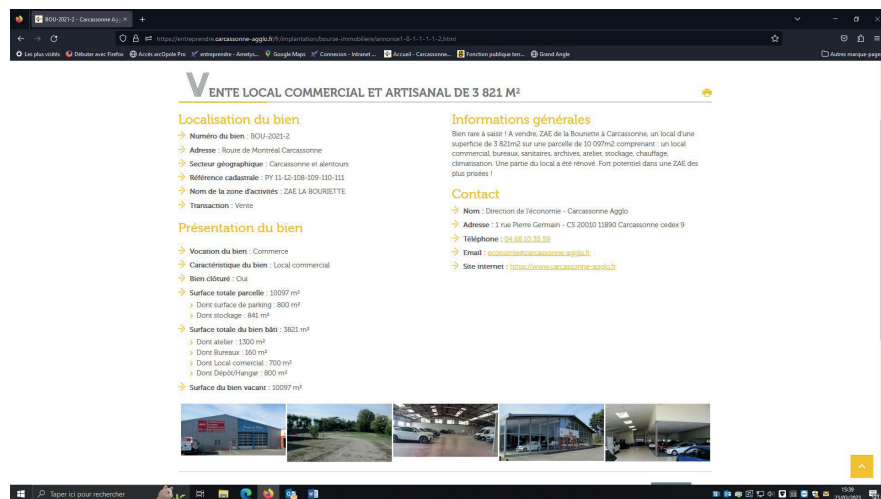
BOU-2021-2 - Carcassonne Agg ×

https://entreprendre.carcassonne-agglo.fr/fr/implantation/bourse-immobiliere/annonce1-8-1-1-1-1-2.html

Les plus visités Débuter avec Firefox Accès arcOpole Pro entreprendre - Ametys... Google Maps Connexion - Intranet ... Accueil - Carcassonne... Fonction publique terr... Grand Angle

Autres marque-pages

VENTE LOCAL COMMERCIAL ET ARTISANAL DE 3 821 M²

Localisation du bien

Numéro du bien : BOU-2021-2

Adresse : Route de Montréal Carcassonne

Secteur géographique : Carcassonne et alentours

Référence cadastrale : PY 11-12-108-109-110-111

Nom de la zone d'activités : ZAE LA BOURIETTE

Transaction : Vente

Présentation du bien

Vocation du bien : Commerce

Caractéristique du bien : Local commercial

Bien clôturé : Oui

Surface totale parcelle : 10097 m²

Dont surface de parking : 800 m²

Dont stockage : 841 m²

Surface totale du bien bâti : 3821 m²

Dont atelier : 1300 m²

Dont Bureaux : 160 m²

Dont Local comercial : 700 m²

Dont Dépôt/Hangar : 800 m²

Surface du bien vacant : 10097 m²

Informations générales

Bien rare à saisir ! A vendre, ZAE de la Bouriette à Carcassonne, un local d'une superficie de 3 821m2 sur une parcelle de 10 097m2 comprenant : un local commercial, bureaux, sanitaires, archives, atelier, stockage, chauffage, climatisation. Une partie du local a été rénové. Fort potentiel dans une ZAE des plus prisées !

Contact

Nom : Direction de l'économie - Carcassonne Agglo

Adresse : 1 rue Pierre Germain - CS 20010 11890 Carcassonne cedex 9

Téléphone : 04 68 10 35 59

Email : economie@carcassonne-agglo.fr

Site internet : https://www.carcassonne-agglo.fr

Taper ici pour rechercher

15:39
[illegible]